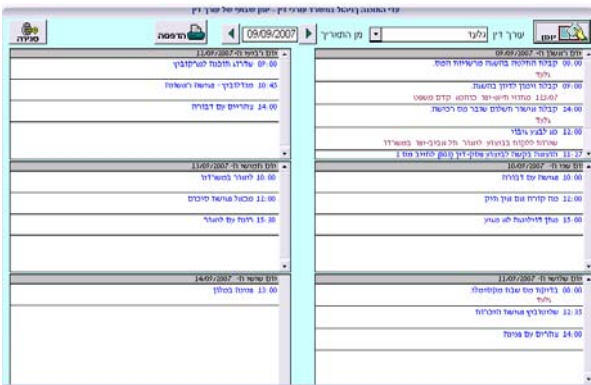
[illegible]

יומן | עורך דין | גלעד | מן התאריך | 09/09/2007 | הדפסה | סגירה

יום ראשון ה- 09/09/2007
00:00 קבלת החלטה בתיק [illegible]
גלעד
07:00 קבלת המסמך לדיון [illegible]
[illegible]
14:00 קבלת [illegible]
גלעד
12:00 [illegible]
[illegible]
11:27 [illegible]

יום רביעי ה- 12/09/2007
07:00 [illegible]
10:45 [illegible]
14:00 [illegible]

יום שני ה- 10/09/2007
10:00 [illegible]
12:00 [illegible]
15:00 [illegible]

יום חמישי ה- 13/09/2007
10:00 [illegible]
11:00 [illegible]
15:30 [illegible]

יום שלישי ה- 11/09/2007
08:00 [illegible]
גלעד
12:35 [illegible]
14:00 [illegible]

יום שישי ה- 14/09/2007
13:00 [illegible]